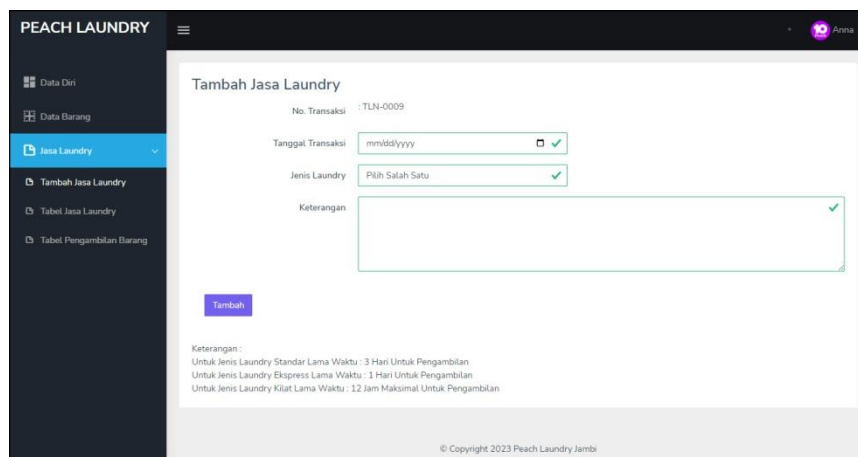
PEACH LAUNDRY

Anna

Data Diri

Data Barang

Jasa Laundry

Tambah Jasa Laundry

Tabel Jasa Laundry

Tabel Pengambilan Barang

Tambah Jasa Laundry

No. Transaksi : TLN-0009

Tanggal Transaksi mm/dd/yyyy

Jenis Laundry Pilih Salah Satu

Keterangan

Tambah

Keterangan :
Untuk Jenis Laundry Standar Lama Waktu : 3 Hari Untuk Pengambilan
Untuk Jenis Laundry Ekspress Lama Waktu : 1 Hari Untuk Pengambilan
Untuk Jenis Laundry Kilat Lama Waktu : 12 Jam Maksimal Untuk Pengambilan

© Copyright 2023 Peach Laundry Jambi